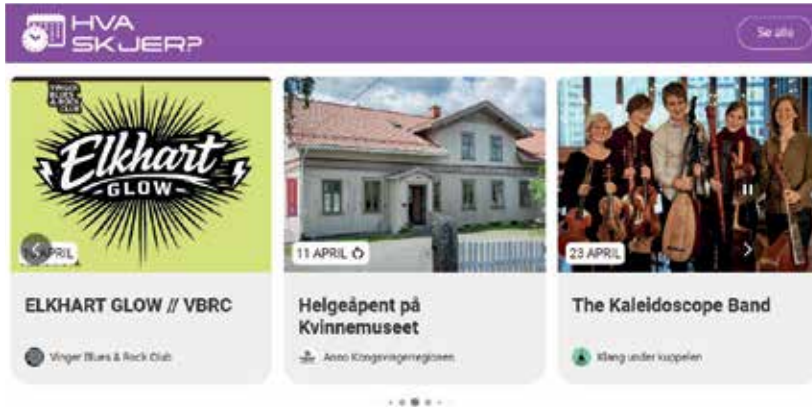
HVA SKJER?

Se alle

Elkhart GLOW

APRIL

ELKHART GLOW // VBRC

Vinger Blues & Rock Club

11 APRIL

Helgeåpent på Kvinnemuseet

Anno Kongsvingerregionen

23 APRIL

The Kaleidoscope Band

Klang under kuppelen